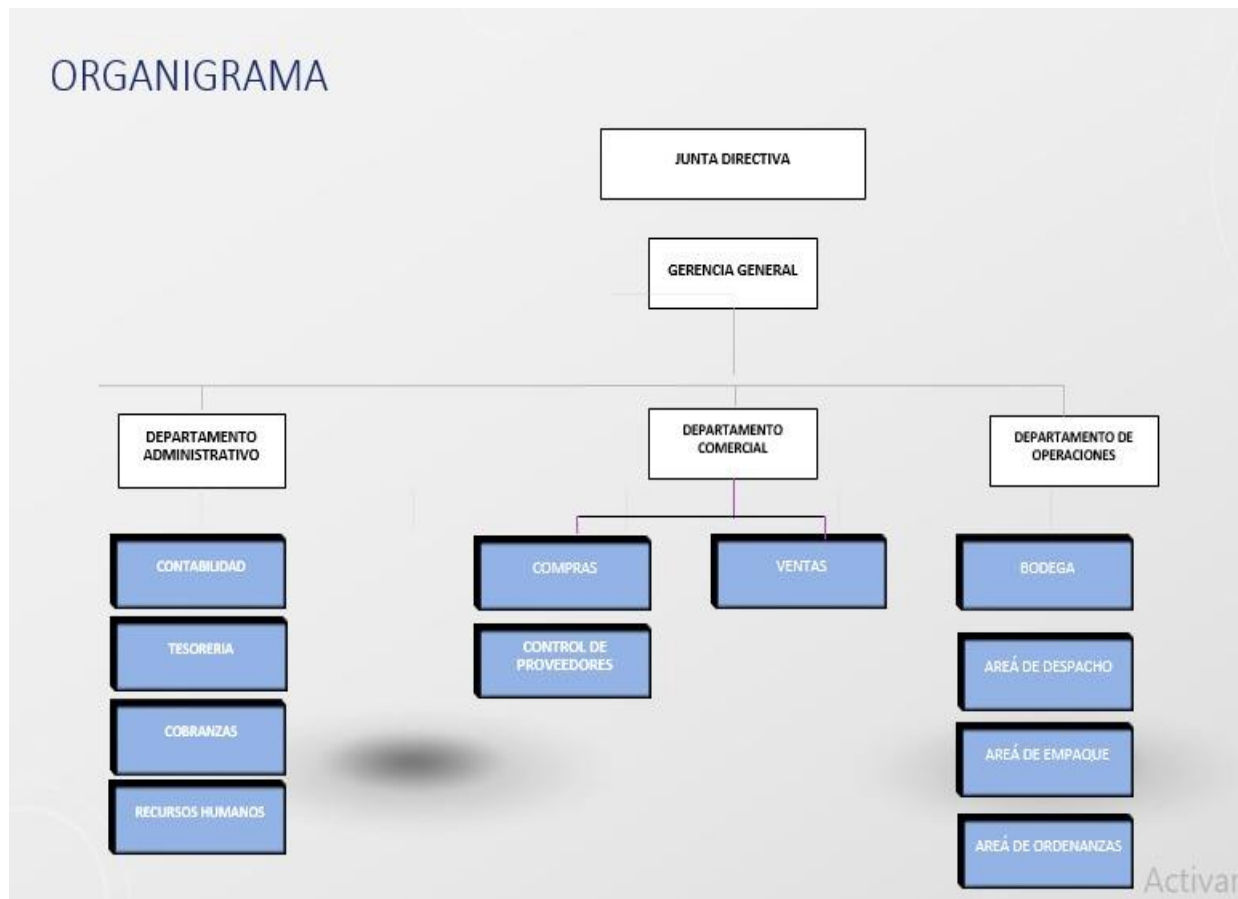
ORGANIGRAMA

JUNTA DIRECTIVA

GERENCIA GENERAL

DEPARTAMENTO ADMINISTRATIVO

DEPARTAMENTO COMERCIAL

DEPARTAMENTO DE OPERACIONES

CONTABILIDAD

TESORERIA

COBRANZAS

RECURSOS HUMANOS

COMPRAS

CONTROL DE PROVEEDORES

VENTAS

BODEGA

AREÁ DE DESPACHO

AREÁ DE EMPAQUE

AREÁ DE ORDENANZAS

Activar